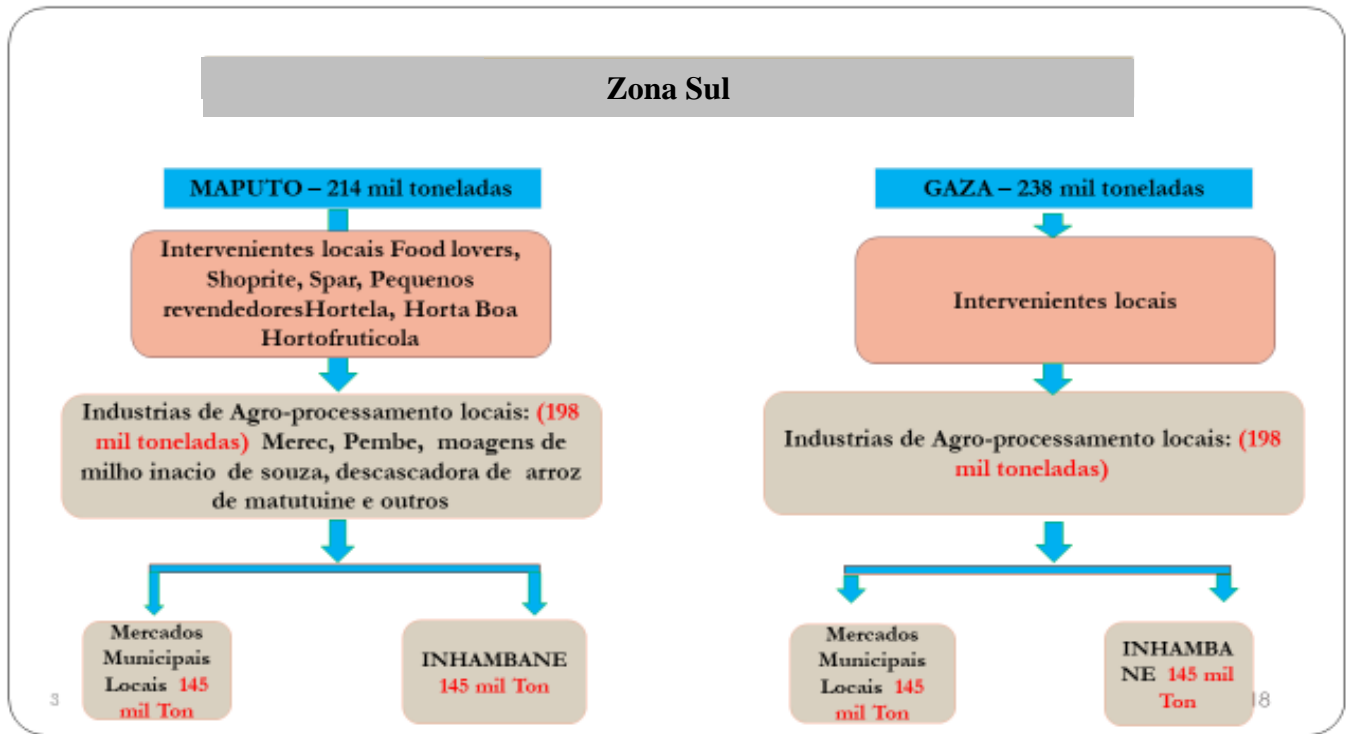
Zona Sul

MAPUTO – 214 mil toneladas

Intervenientes locais Food lovers, Shoprite, Spar, Pequenos revendedoresHortela, Horta Boa Hortofruticola

Industrias de Agro-processamento locais: (198 mil toneladas) Merec, Pembe, moagens de milho inacio de souza, descascadora de arroz de matutuine e outros

Mercados Municipais Locais 145 mil Ton

INHAMBANE 145 mil Ton

GAZA – 238 mil toneladas

Intervenientes locais

Industrias de Agro-processamento locais: (198 mil toneladas)

Mercados Municipais Locais 145 mil Ton

INHAMBA NE 145 mil Ton

3

18